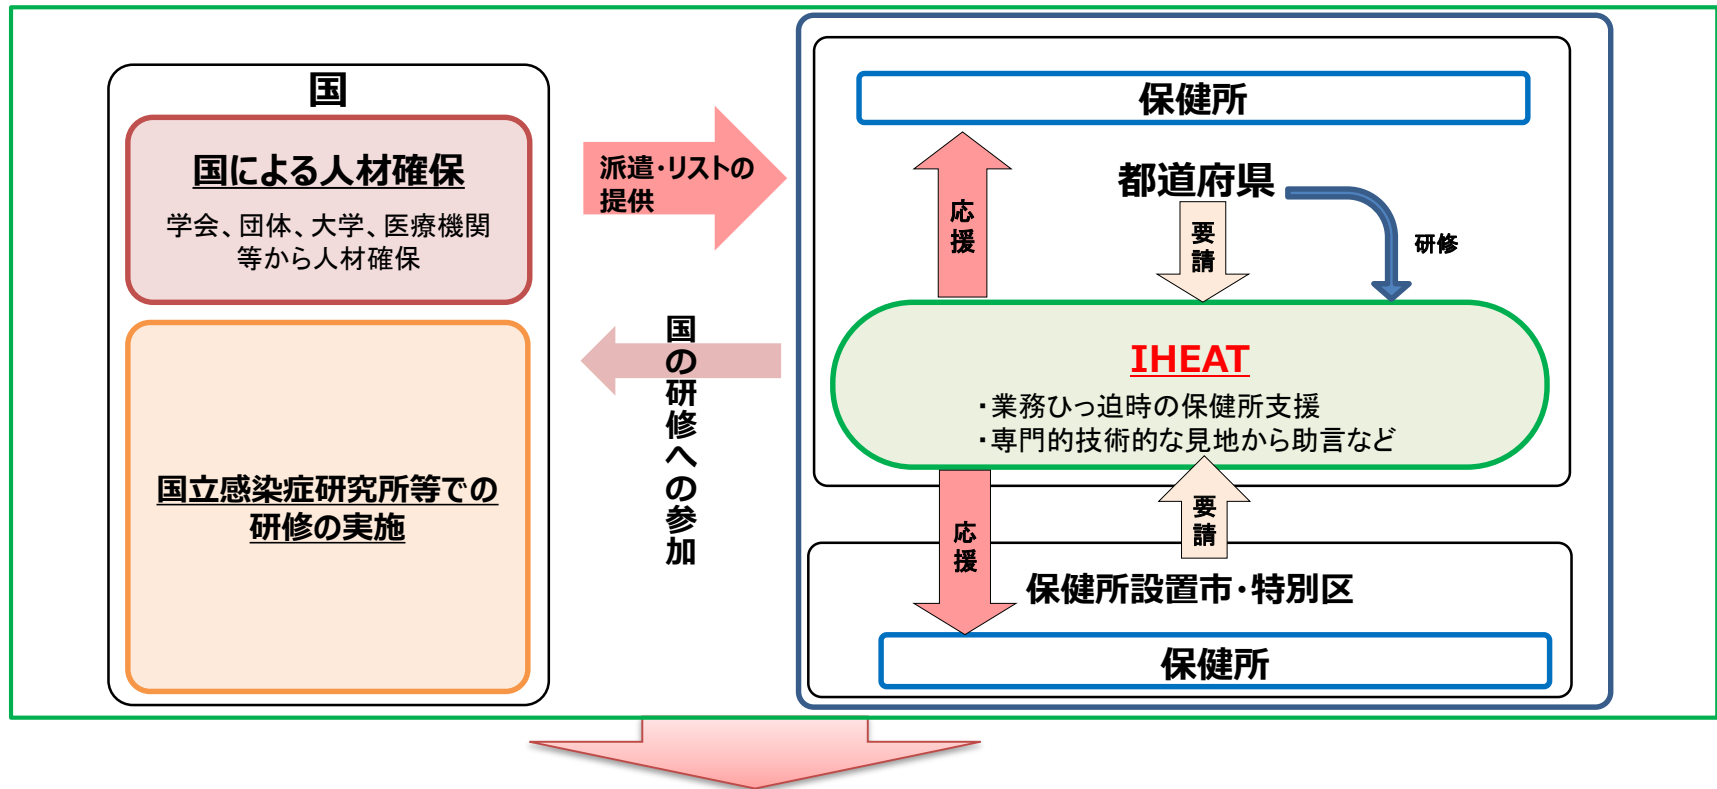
国

国による人材確保

学会、団体、大学、医療機関等から人材確保

国立感染症研究所等での研修の実施

派遣・リストの提供

国の研修への参加

保健所

応援

都道府県

要請

研修

IHEAT

・業務ひっ迫時の保健所支援
・専門的技術的な見地から助言など

応援

要請

保健所設置市・特別区

保健所